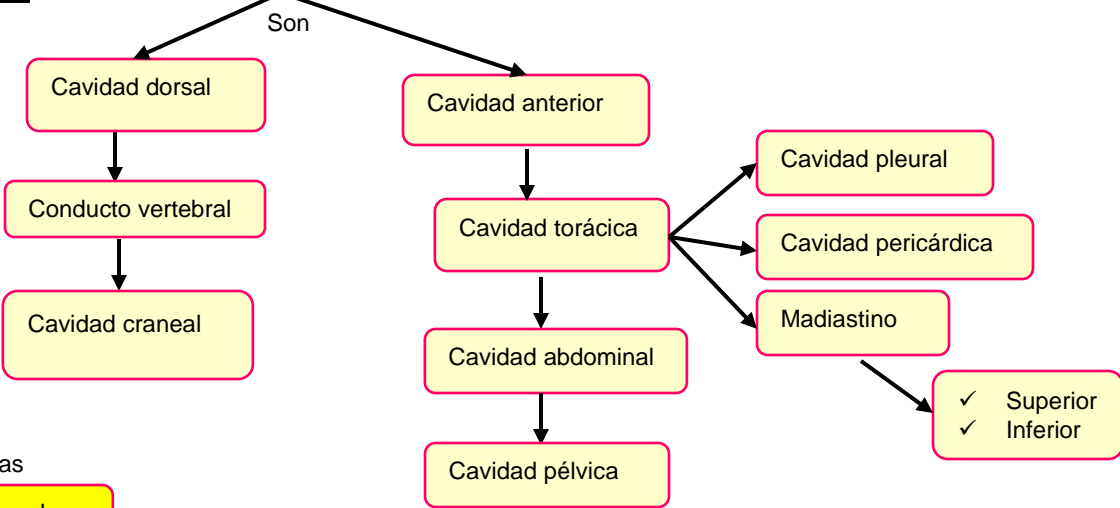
Son

Cavidad dorsal

Conducto vertebral

Cavidad craneal

Cavidad anterior

Cavidad torácica

Cavidad abdominal

Cavidad pélvica

Cavidad pleural

Cavidad pericárdica

Madiastino

✓ Superior
✓ Inferior

as

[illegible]